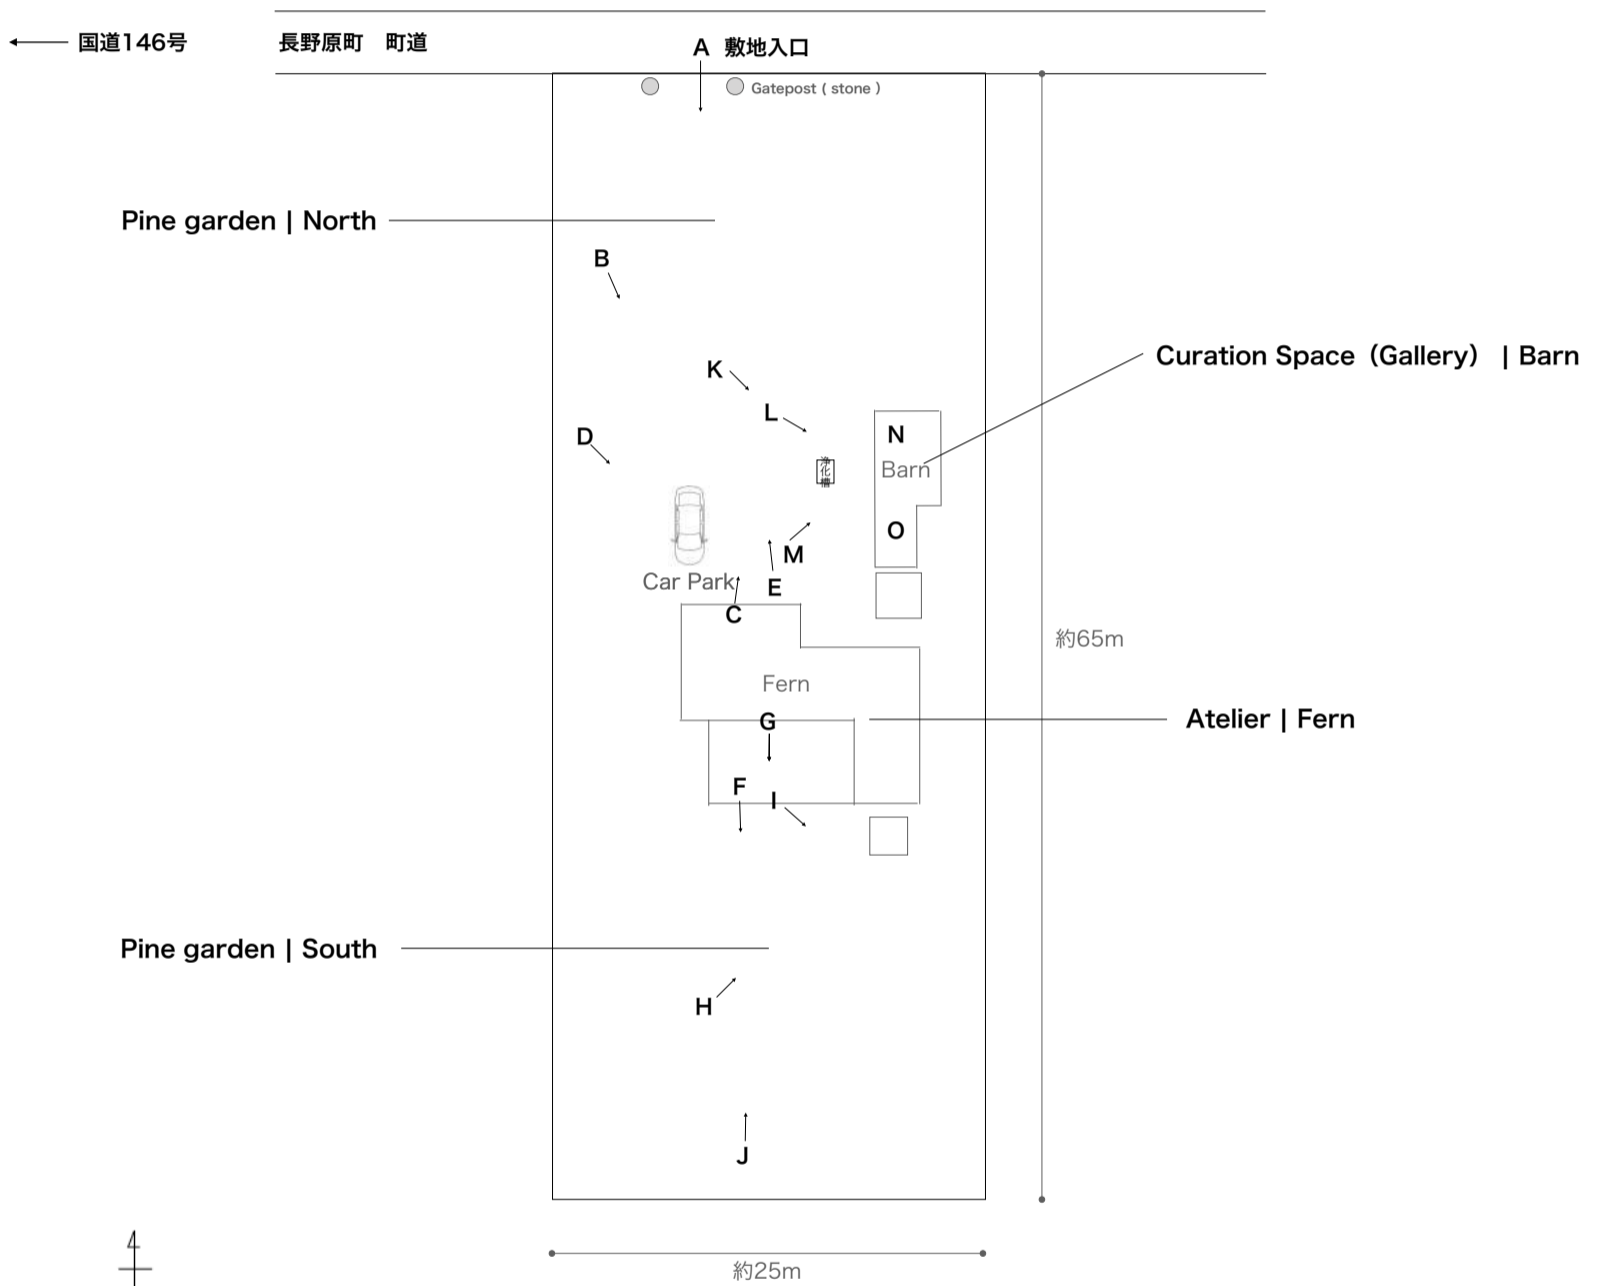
国道146号

長野原町　町道

A 敷地入口

Gatepost ( stone )

Pine garden | North

B

Curation Space（Gallery） | Barn

K

L

D

N

Barn

浄化槽

O

M

Car Park

E

C

約65m

Fern

Atelier | Fern

G

F

I

Pine garden | South

H

J

約25m